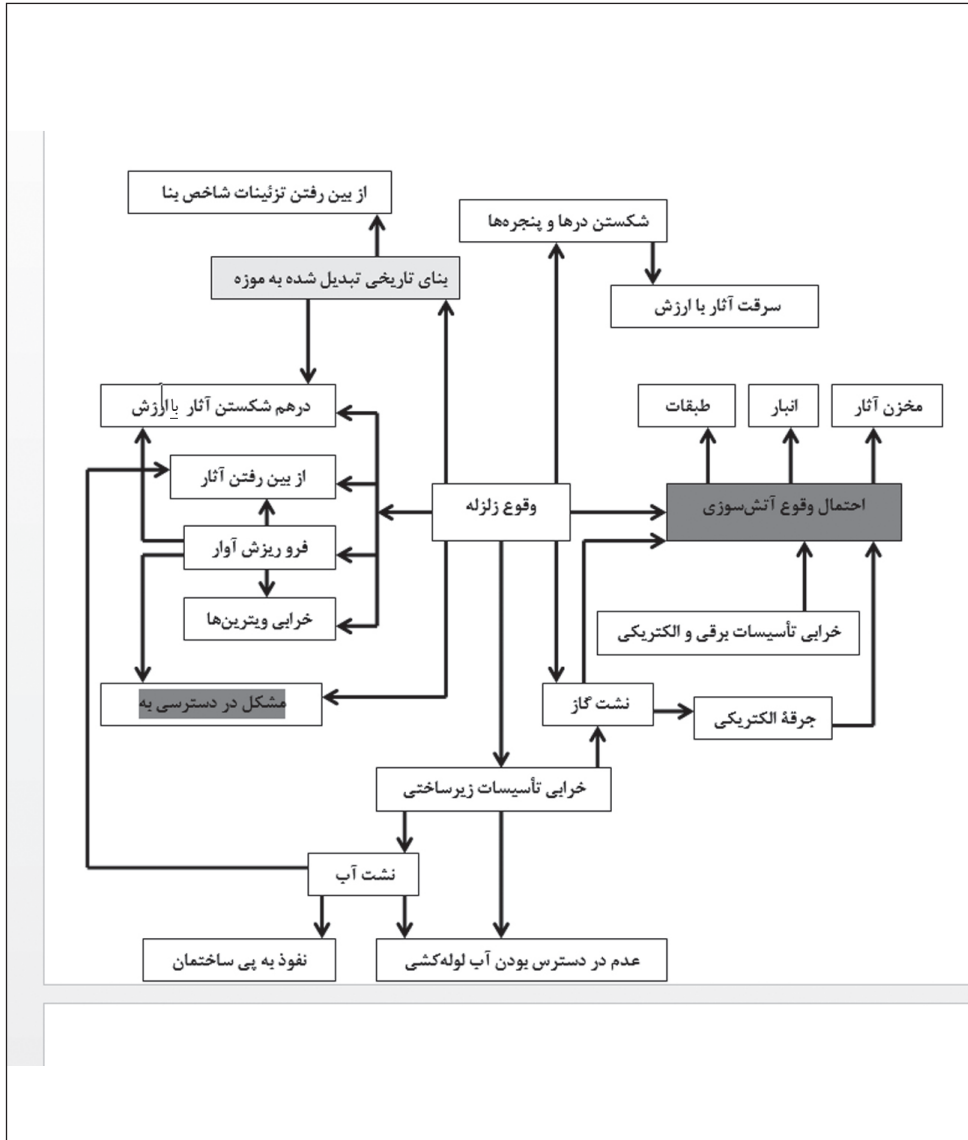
از بین رفتن تزئینات شاخص بنا

شکستن درها و پنجره‌ها

بنای تاریخی تبدیل شده به موزه

سرقت آثار با ارزش

درهم شکستن آثار باارزش

طبقات

انبار

مخزن آثار

از بین رفتن آثار

وقوع زلزله

احتمال وقوع آتش‌سوزی

فرو ریزش آوار

خرابی ویترین‌ها

خرابی تأسیسات برقی و الکتریکی

مشکل در دسترسی به

نشت گاز

جرقهٔ الکتریکی

خرابی تأسیسات زیرساختی

نشت آب

نفوذ به پی ساختمان

عدم در دسترس بودن آب لوله‌کشی